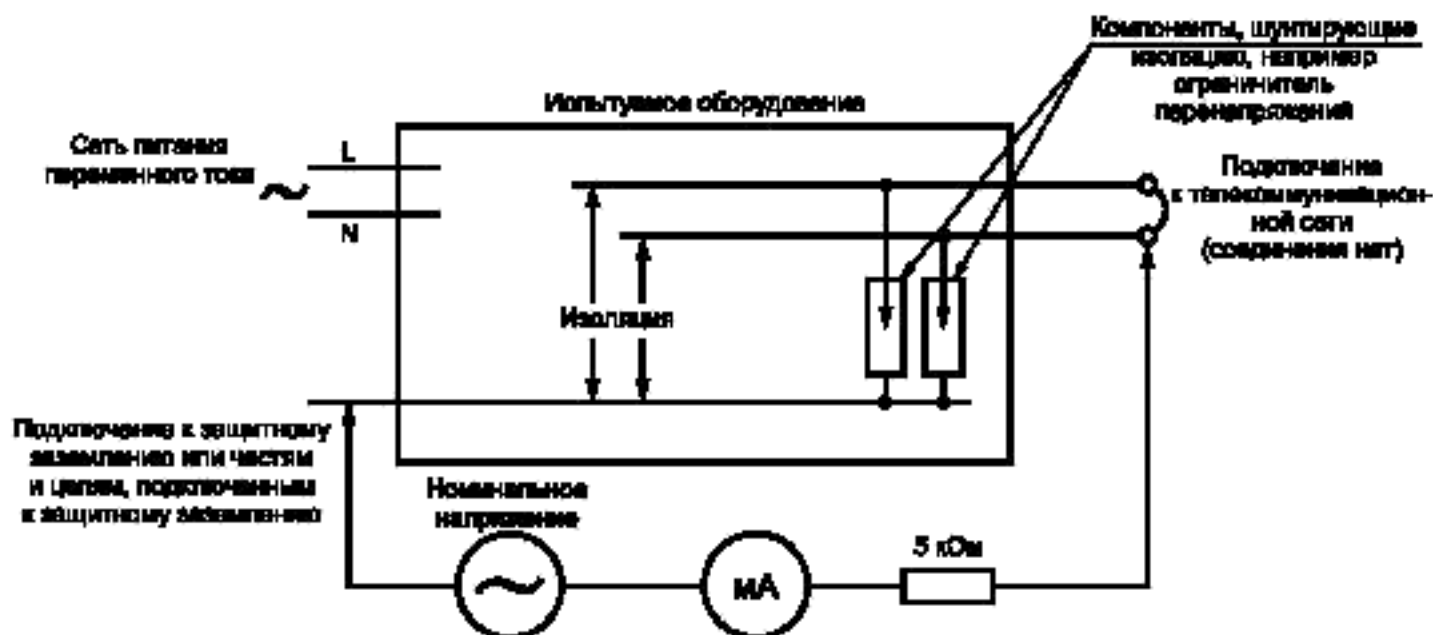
Компоненты, шунтирующие изоляцию, например ограничитель перенапряжений

Испытуемое оборудование

Сеть питания переменного тока

L

N

Подключение к телекоммуникационной сети (соединения нет)

Изоляция

Подключение к защитному заземлению или частям и цепям, подключенным к защитному заземлению

Номинальное напряжение

mA

5 кОм